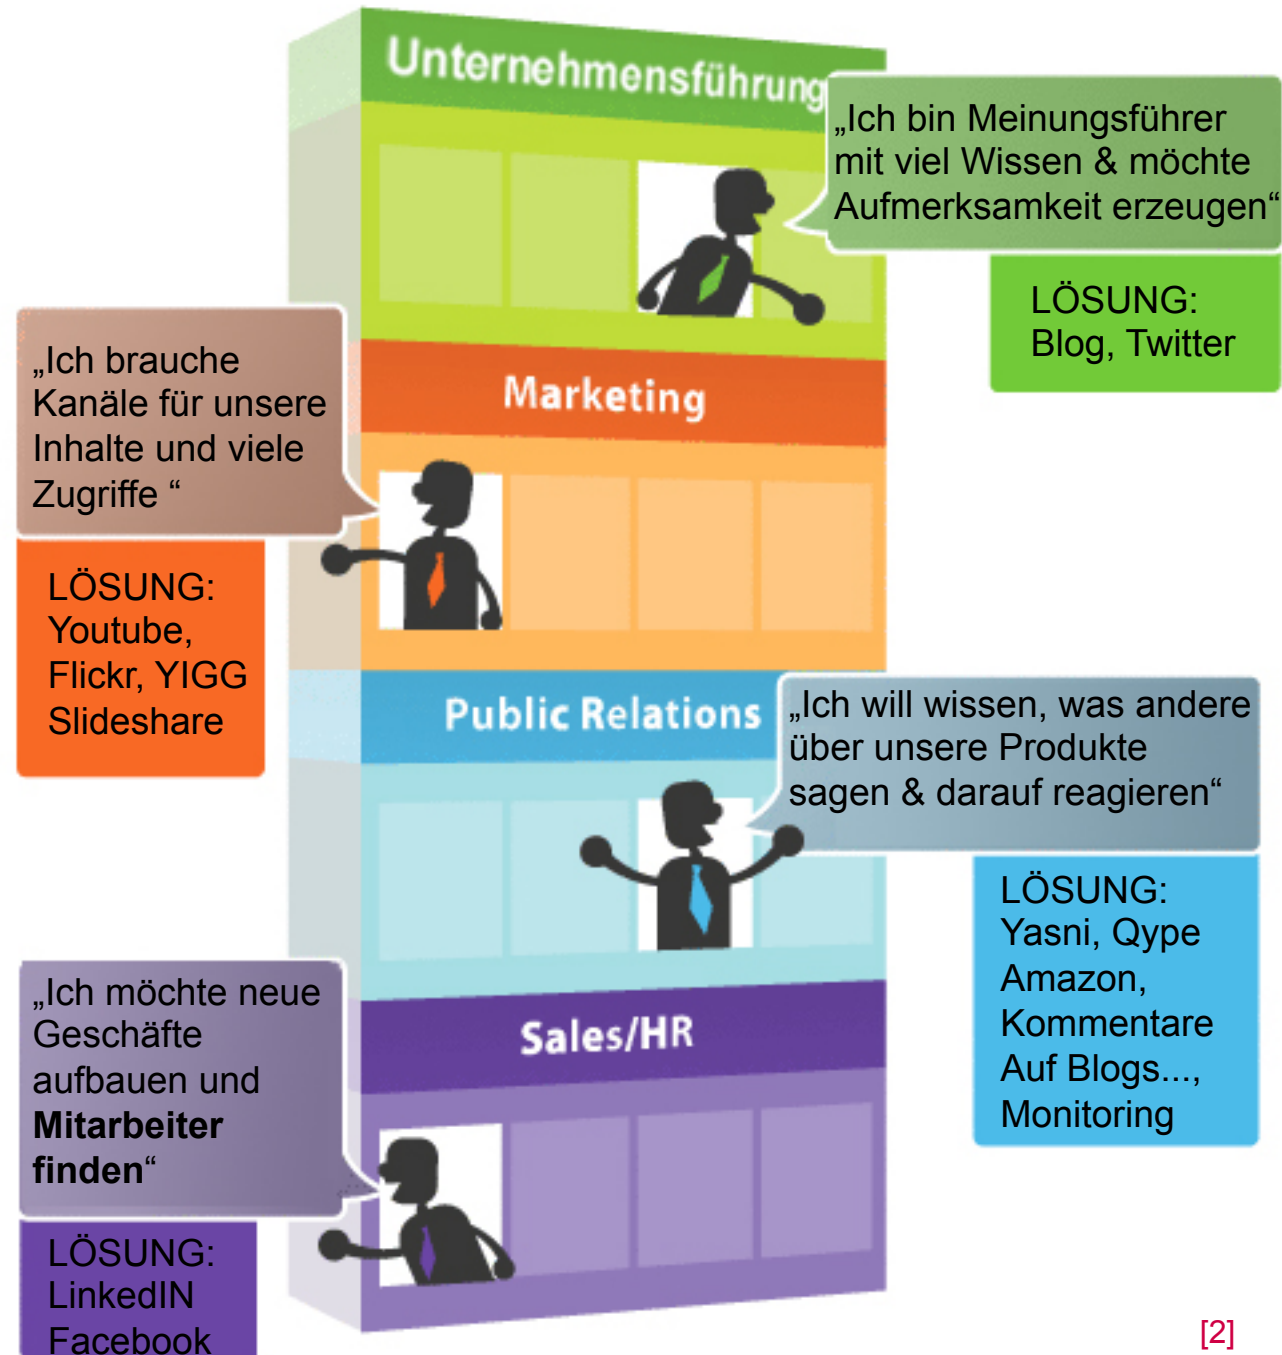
Unternehmensführung

„Ich bin Meinungsführer mit viel Wissen & möchte Aufmerksamkeit erzeugen“

LÖSUNG: Blog, Twitter

„Ich brauche Kanäle für unsere Inhalte und viele Zugriffe “

Marketing

LÖSUNG: Youtube, Flickr, YIGG Slideshare

Public Relations

„Ich will wissen, was andere über unsere Produkte sagen & darauf reagieren“

LÖSUNG: Yasni, Qype Amazon, Kommentare Auf Blogs..., Monitoring

„Ich möchte neue Geschäfte aufbauen und **Mitarbeiter finden**“

Sales/HR

LÖSUNG: LinkedIN Facebook

[2]